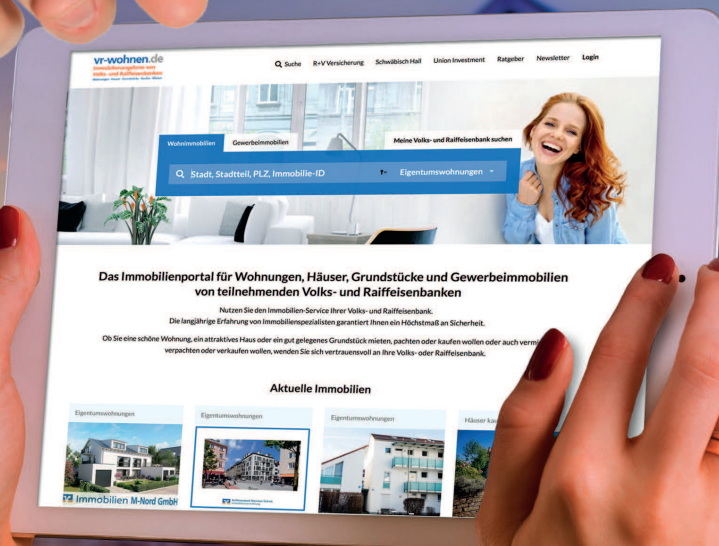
vr-wohnen.de
Immobilienportal von Volks- und Raiffeisenbanken
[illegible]

Suche R+V Versicherung Schwäbisch Hall Union Investment Ratgeber Newsletter Login

Wohnimmobilien Gewerbeimmobilien Meine Volks- und Raiffeisenbank suchen

Stadt, Stadtteil, PLZ, Immobilie-ID Eigentumswohnungen

Das Immobilienportal für Wohnungen, Häuser, Grundstücke und Gewerbeimmobilien von teilnehmenden Volks- und Raiffeisenbanken

Nutzen Sie den Immobilien-Service Ihrer Volks- und Raiffeisenbank.
Die langjährige Erfahrung von Immobilienspezialisten garantiert Ihnen ein Höchstmaß an Sicherheit.

Ob Sie eine schöne Wohnung, ein attraktives Haus oder ein gut gelegenes Grundstück mieten, pachten oder kaufen wollen oder auch vermi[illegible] verpachten oder verkaufen wollen, wenden Sie sich vertrauensvoll an Ihre Volks- oder Raiffeisenbank.

Aktuelle Immobilien

Eigentumswohnungen
Immobilien M-Nord GmbH

Eigentumswohnungen
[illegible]

Eigentumswohnungen

Häuser kau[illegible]